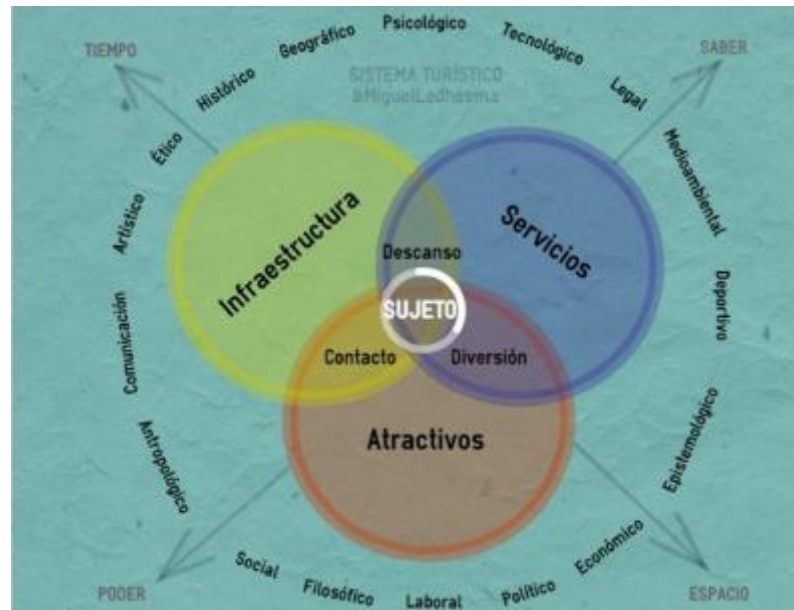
TIEMPO

Geográfico

Psicológico

Tecnológico

SABER

Histórico

SISTEMA TURÍSTICO
@MiguelLedhesma

Legal

Ético

Medioambiental

Artístico

Infraestructura

Descanso

Servicios

Deportivo

Comunicación

SUJETO

Contacto

Diversión

Epistemológico

Antropológico

Atractivos

Económico

Social

Filosófico

Laboral

Político

PODER

ESPACIO